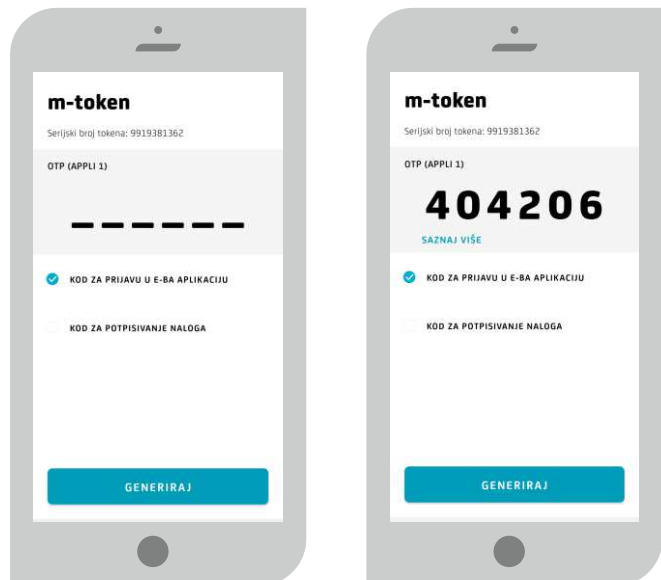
m-token

Serijski broj tokena: 9919381362

OTP (APPLI 1)

------

KOD ZA PRIJAVU U E-BA APLIKACIJU

KOD ZA POTPISIVANJE NALOGA

GENERIRAJ

m-token

Serijski broj tokena: 9919381362

OTP (APPLI 1)

404206

SAZNAJ VIŠE

KOD ZA PRIJAVU U E-BA APLIKACIJU

KOD ZA POTPISIVANJE NALOGA

GENERIRAJ